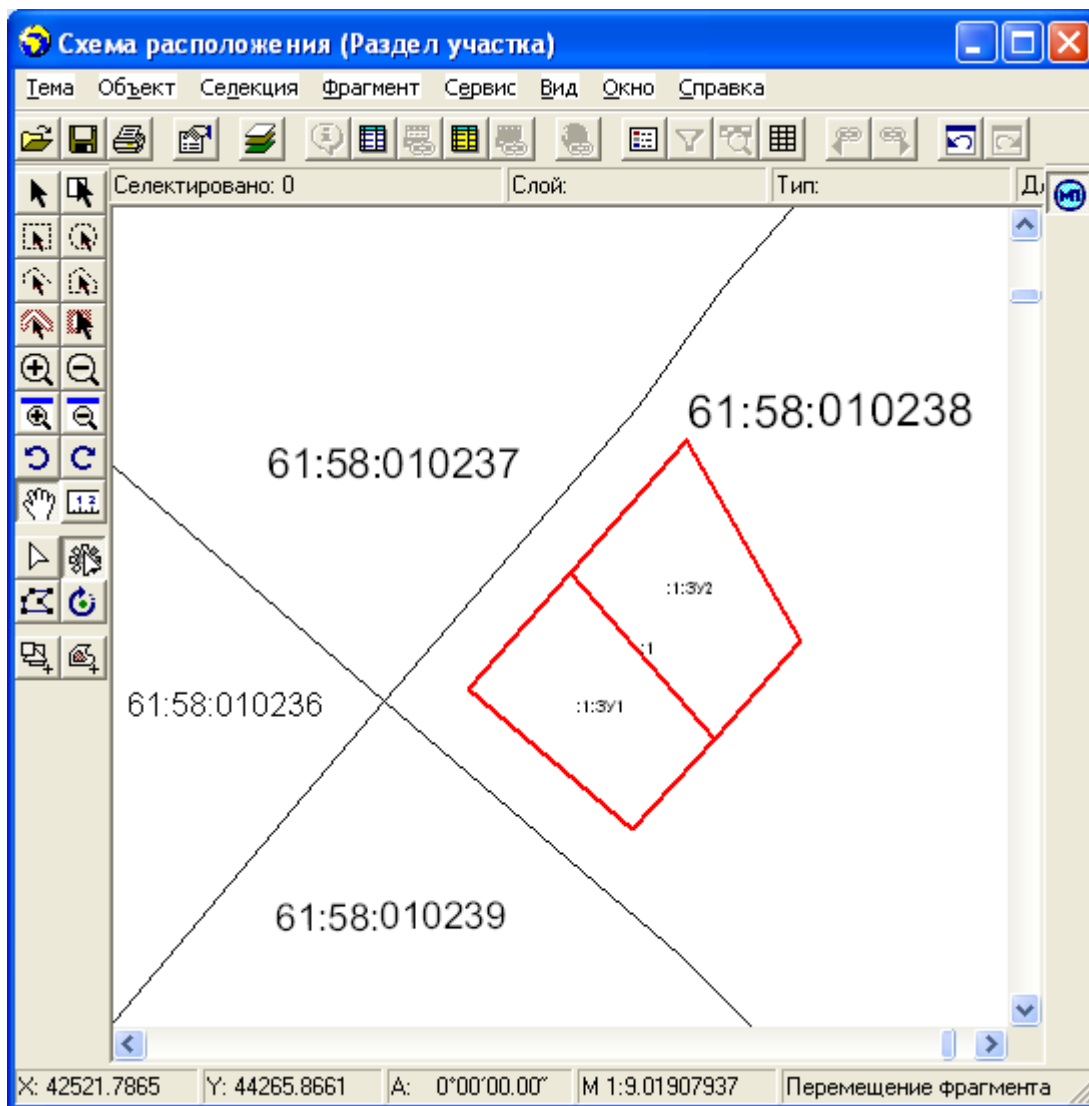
Схема расположения (Раздел участка)

Тема Объект Селекция Фрагмент Сервис Вид Окно Справка

Селектировано: 0 | Слой: | Тип: | Д

1:2

61:58:010238

61:58:010237

:1:ЗУ2

:1

61:58:010236

:1:ЗУ1

61:58:010239

X: 42521.7865 | Y: 44265.8661 | A: 0°00'00.00" | M 1:9.01907937 | Перемещение фрагмента